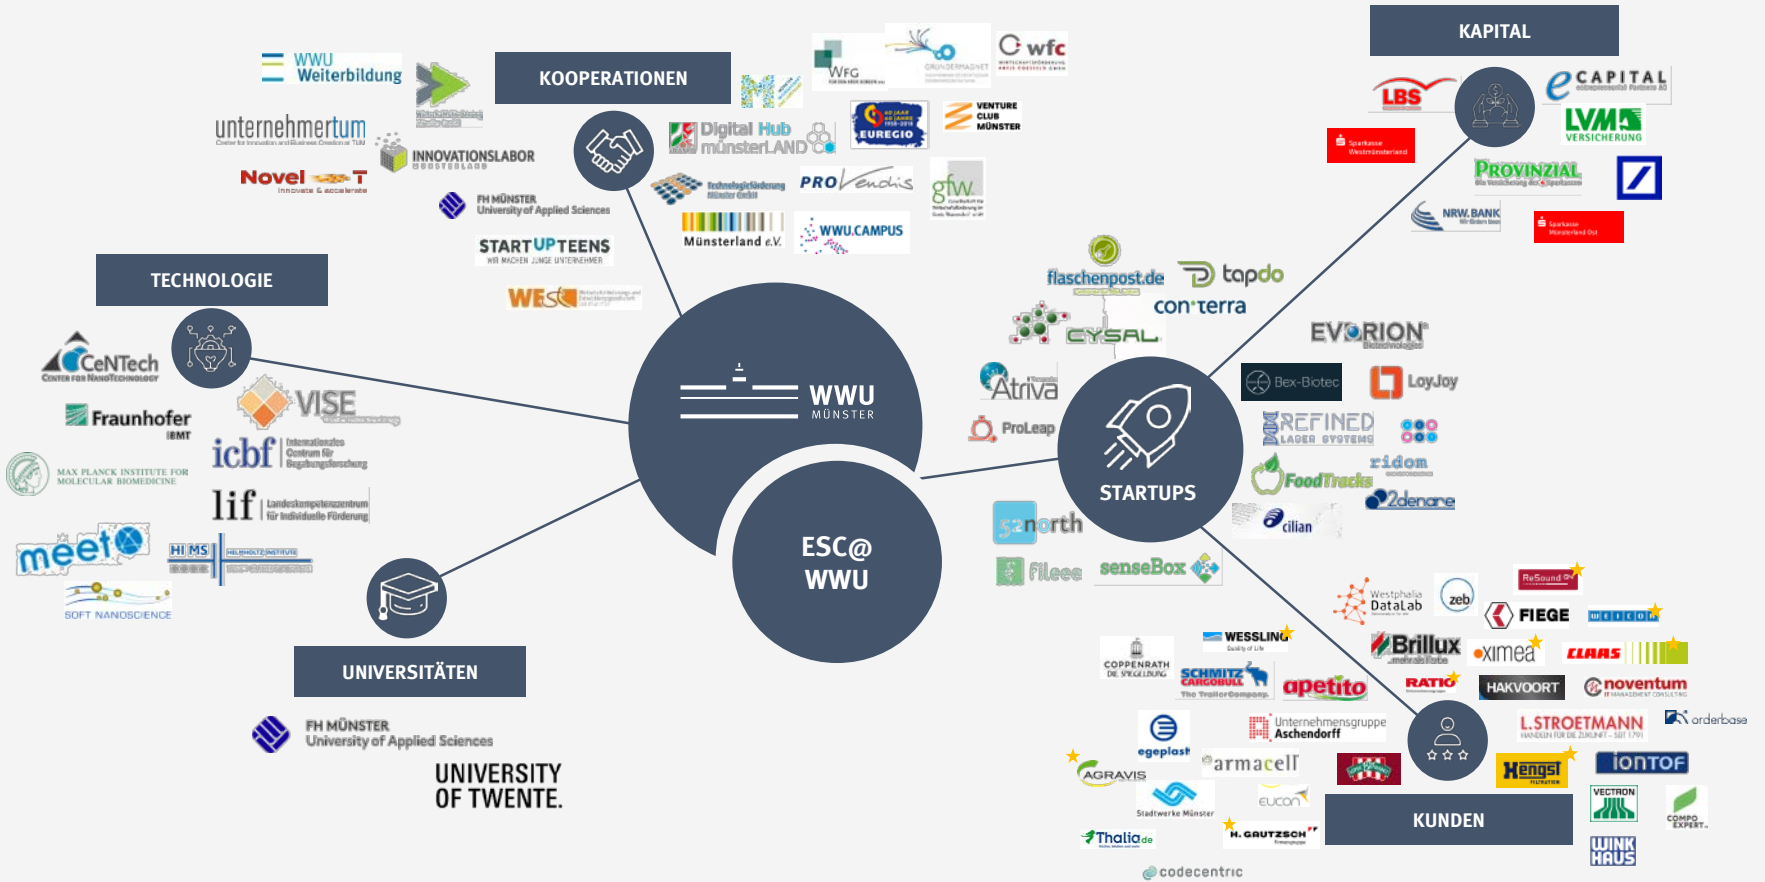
KAPITAL

KOOPERATIONEN

WWU Weiterbildung

unternehmertum
Center for Innovation and Business Creation at TUM

INNOVATIONSLABOR

Novel T
innovate & accelerate

FH MÜNSTER University of Applied Sciences

START UP TEENS
WIR MACHEN JUNGE UNTERNEHMER

WESt

Digital Hub münsterLAND

EUREGIO

VENTURE CLUB MÜNSTER

PRO Vendis

gfw

Münsterland e.V.

WWU.CAMPUS

WFG

wfc

LBS

CAPITAL

LVM VERSICHERUNG

Sparkasse Westmünsterland

PROVINZIAL

NRW.BANK

Sparkasse Münsterland Ost

TECHNOLOGIE

CeNTech
CENTER FOR NANOTECHNOLOGY

VISE

Fraunhofer IBMT

icbf Internationales Centrum für Begabungsforschung

MAX PLANCK INSTITUTE FOR MOLECULAR BIOMEDICINE

lif Landeskompetenzzentrum für Individuelle Förderung

meet

HI MS HELMHOLTZ INSTITUTE

SOFT NANOSCIENCE

WWU MÜNSTER

ESC@ WWU

STARTUPS

flaschenpost.de

tapdo

con terra

CYSAL

EVORION Biotechnologies

Atriva

ProLeap

Bex-Biotec

LoyJoy

REFINED LAGER SYSTEME

ridom

FoodTracks

2denare

cilian

52north

Fileee

senseBox

UNIVERSITÄTEN

FH MÜNSTER University of Applied Sciences

UNIVERSITY OF TWENTE.

Westphalia DataLab

zeb

ReSound

FIEGE

WESSLING

COPPENRATH DIE SPIEGELBURG

SCHMITZ CARGOBULL The TrailerCompany.

apetito

Brillux

ximea

CLAAS

RATIO

HAKVOORT

noventum

Unternehmensgruppe Aschendorff

L.STROETMANN

orderbase

egeplast

armacell

Hengst

iontof

AGRAVIS

Stadtwerke Münster

eucon

KUNDEN

VECTRON

COMPO EXPERT.

Thalia.de

H. GAUTZSCH

WINKHAUS

codecentric